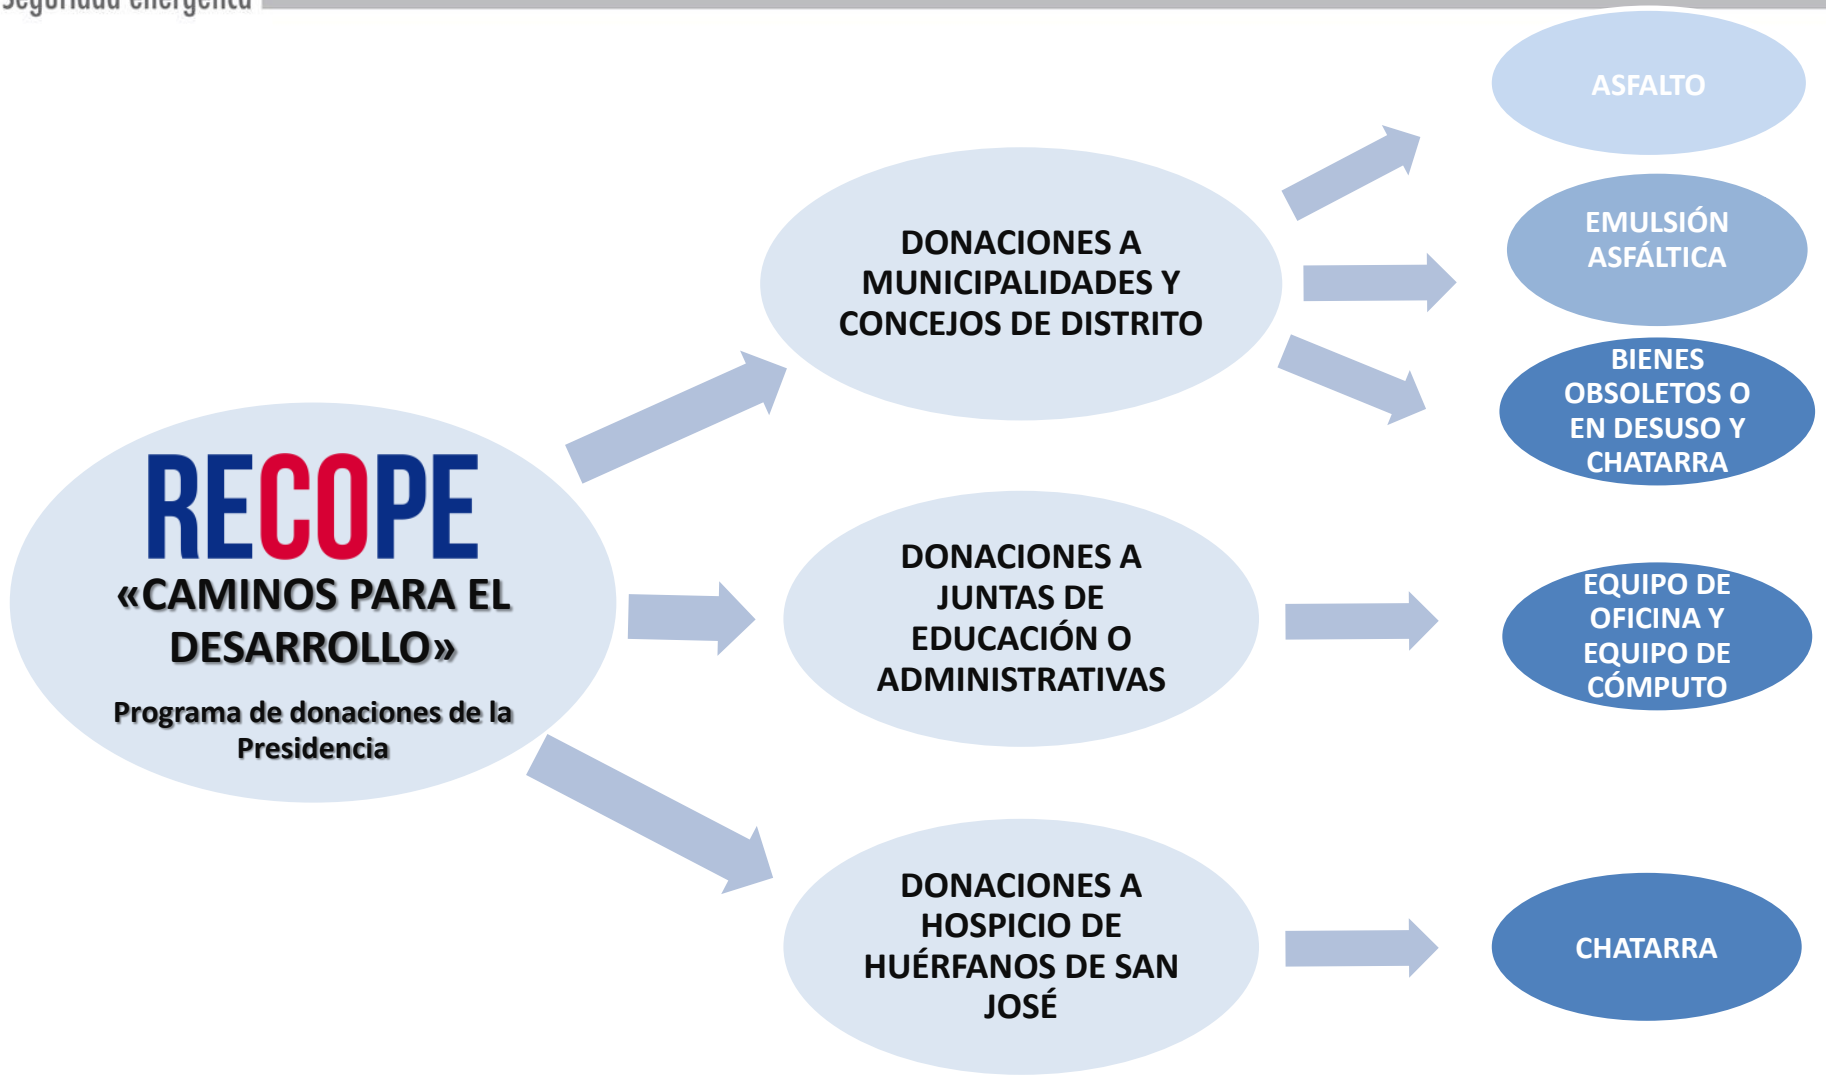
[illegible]

RECOPE
«CAMINOS PARA EL DESARROLLO»
Programa de donaciones de la Presidencia

DONACIONES A MUNICIPALIDADES Y CONCEJOS DE DISTRITO

DONACIONES A JUNTAS DE EDUCACIÓN O ADMINISTRATIVAS

DONACIONES A HOSPICIO DE HUÉRFANOS DE SAN JOSÉ

ASFALTO

EMULSIÓN ASFÁLTICA

BIENES OBSOLETOS O EN DESUSO Y CHATARRA

EQUIPO DE OFICINA Y EQUIPO DE CÓMPUTO

CHATARRA